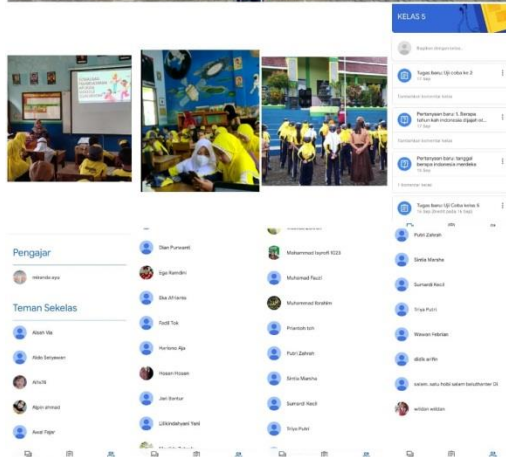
KELAS 5

Bagikan dengan kelas

Tugas baru: Uji Coba ke 2

Tambahkan komentar kelas

Pertanyaan baru: 1. Berapa tahun kah indonesia dijajah ol...

Tambahkan komentar kelas

Pertanyaan baru: tanggal berapa indonesia merdeka

1 komentar kelas

Tugas baru: Uji Coba kelas 5

Pengajar

Teman Sekelas

Aksan Ma

Aldo Setyawan

Alfa

Alpin ahmad

Awal Fajar

Dian Purwanti

Eka Ramdini

Eko Afrianto

Fadil Tok

Hardono Aja

Hosen Hosen

Jeri Sentur

Muhammad Syarifi

Muhamad Fauzi

Muhammad Ibrahim

Pramtok

Putri Zahrah

Sintia Marsha

Sumardi Necil

Triya Putri

Putri Zahrah

Sintia Marsha

Sumardi Necil

Triya Putri

Wawan Febrian

abdik arifin

salam, satu hobi salam besutherter 01

wildan wildan